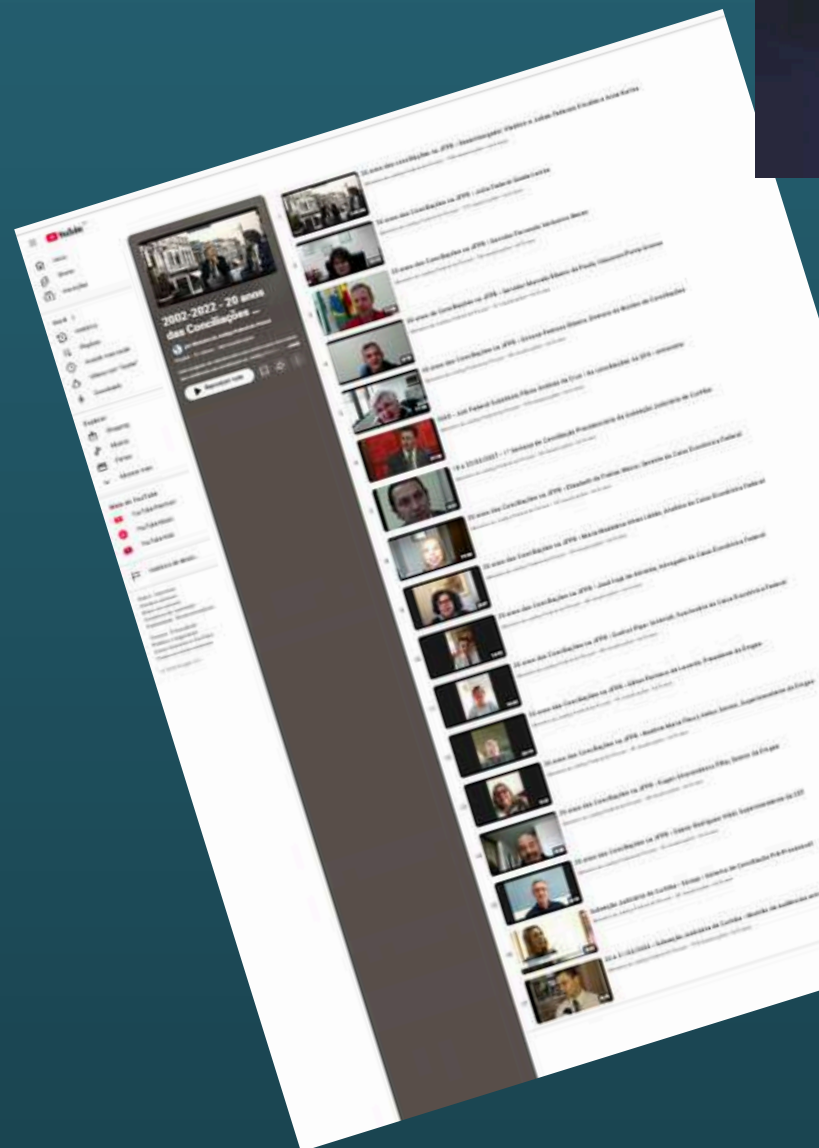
YouTube

2002-2022 - 20 anos das Conciliações —

Reproduzir tudo

Início
Shorts
Inscrições

Histórico
Playlists
Assistir mais tarde
Vídeos com "Gostei"

Explorar
Shopping
Música
Filmes

Mais do YouTube
YouTube Premium
YouTube Music
YouTube Kids

20 anos das Conciliações na JFPR - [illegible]
20 anos das Conciliações na JFPR - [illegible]
20 anos das Conciliações na JFPR - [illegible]
20 anos das Conciliações na JFPR - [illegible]
20 anos das Conciliações na JFPR - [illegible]
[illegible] - Juiz Federal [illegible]
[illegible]
20 anos das Conciliações na JFPR - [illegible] Caixa Econômica Federal
20 anos das Conciliações na JFPR - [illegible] Caixa Econômica Federal
20 anos das Conciliações na JFPR - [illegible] Caixa Econômica Federal
20 anos das Conciliações na JFPR - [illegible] Caixa Econômica Federal
20 anos das Conciliações na JFPR - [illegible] Emgea
20 anos das Conciliações na JFPR - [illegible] Emgea
20 anos das Conciliações na JFPR - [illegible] Emgea
20 anos das Conciliações na JFPR - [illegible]
Subseção Judiciária de Curitiba - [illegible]
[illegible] - Subseção Judiciária de Curitiba - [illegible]